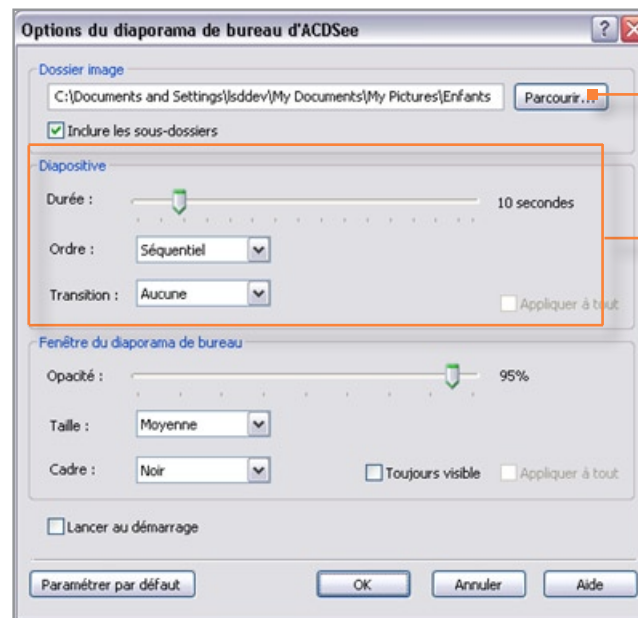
Options du diaporama de bureau d'ACDSee

?

Dossier image

C:\Documents and Settings\lsddev\My Documents\My Pictures\Enfants

Parcourir...

Inclure les sous-dossiers

Diapositive

Durée :

10 secondes

Ordre :

Séquentiel

Transition :

Aucune

Appliquer à tout

Fenêtre du diaporama de bureau

Opacité :

95%

Taille :

Moyenne

Cadre :

Noir

Toujours visible

Appliquer à tout

Lancer au démarrage

Paramétrer par défaut

OK

Annuler

Aide